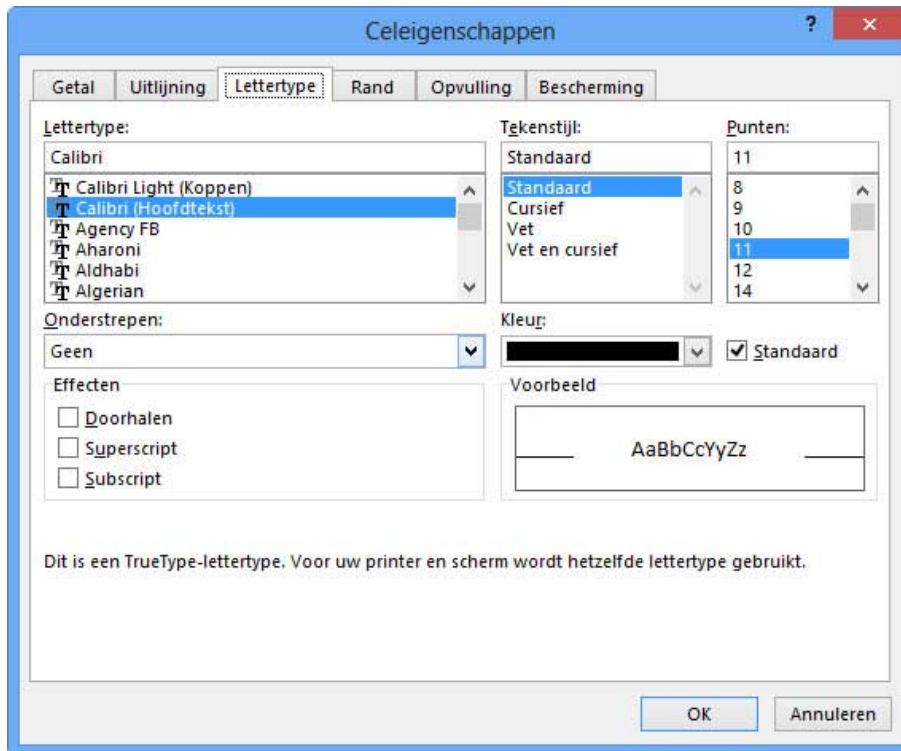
Celeigenschappen

?

Getal | Uitlijning | Lettertype | Rand | Opvulling | Bescherming

Lettertype:
Calibri
Calibri Light (Koppen)
Calibri (Hoofdtekst)
Agency FB
Aharoni
Aldhabi
Algerian

Tekenstijl:
Standaard
Standaard
Cursief
Vet
Vet en cursief

Punten:
11
8
9
10
11
12
14

Onderstrepen:
Geen

Kleur:

Standaard

Effecten
Doorhalen
Superscript
Subscript

Voorbeeld
AaBbCcYyZz

Dit is een TrueType-lettertype. Voor uw printer en scherm wordt hetzelfde lettertype gebruikt.

OK
Annuleren